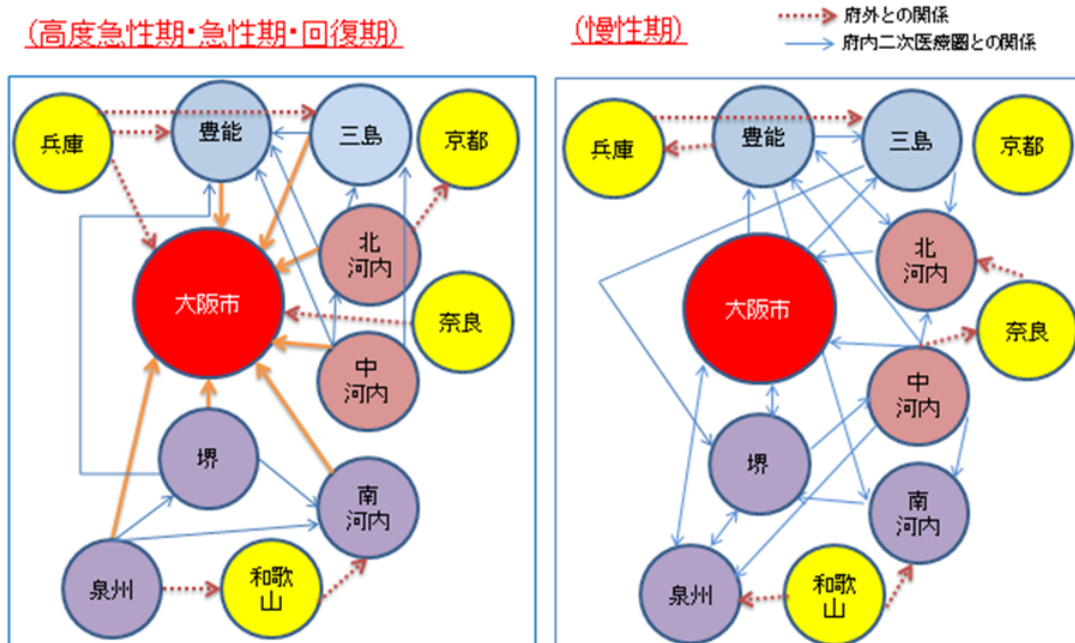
(高度急性期・急性期・回復期)

(慢性期)

府外との関係
府内二次医療圏との関係

兵庫
豊能
三島
京都
北河内
大阪市
奈良
中河内
堺
南河内
泉州
和歌山

兵庫
豊能
三島
京都
北河内
大阪市
奈良
中河内
堺
南河内
泉州
和歌山